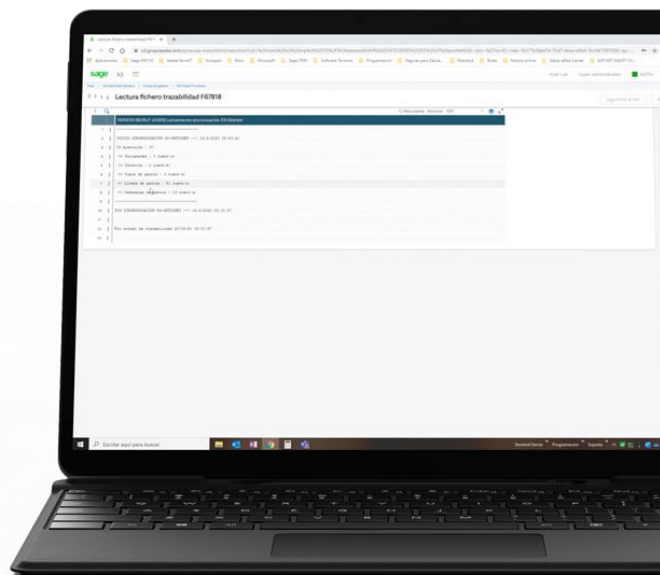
Lectura fichero trazabilidad F67818

sage X3

Lectura fichero trazabilidad F67818

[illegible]

INICIO SINCRONIZACION X3-ARTICBAT >> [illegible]

ID ejecucion : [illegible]

>> Sociedades : 1 cuenta(s)

>> Terceros : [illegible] cuenta(s)

>> Tipos de gastos : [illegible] cuenta(s)

>> Lineas de gastos : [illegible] cuenta(s)

>> Cabeceras de gastos : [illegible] cuenta(s)

FIN SINCRONIZACION X3-ARTICBAT >> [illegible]

Fin normal de trazabilidad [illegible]

Escribe aquí para buscar